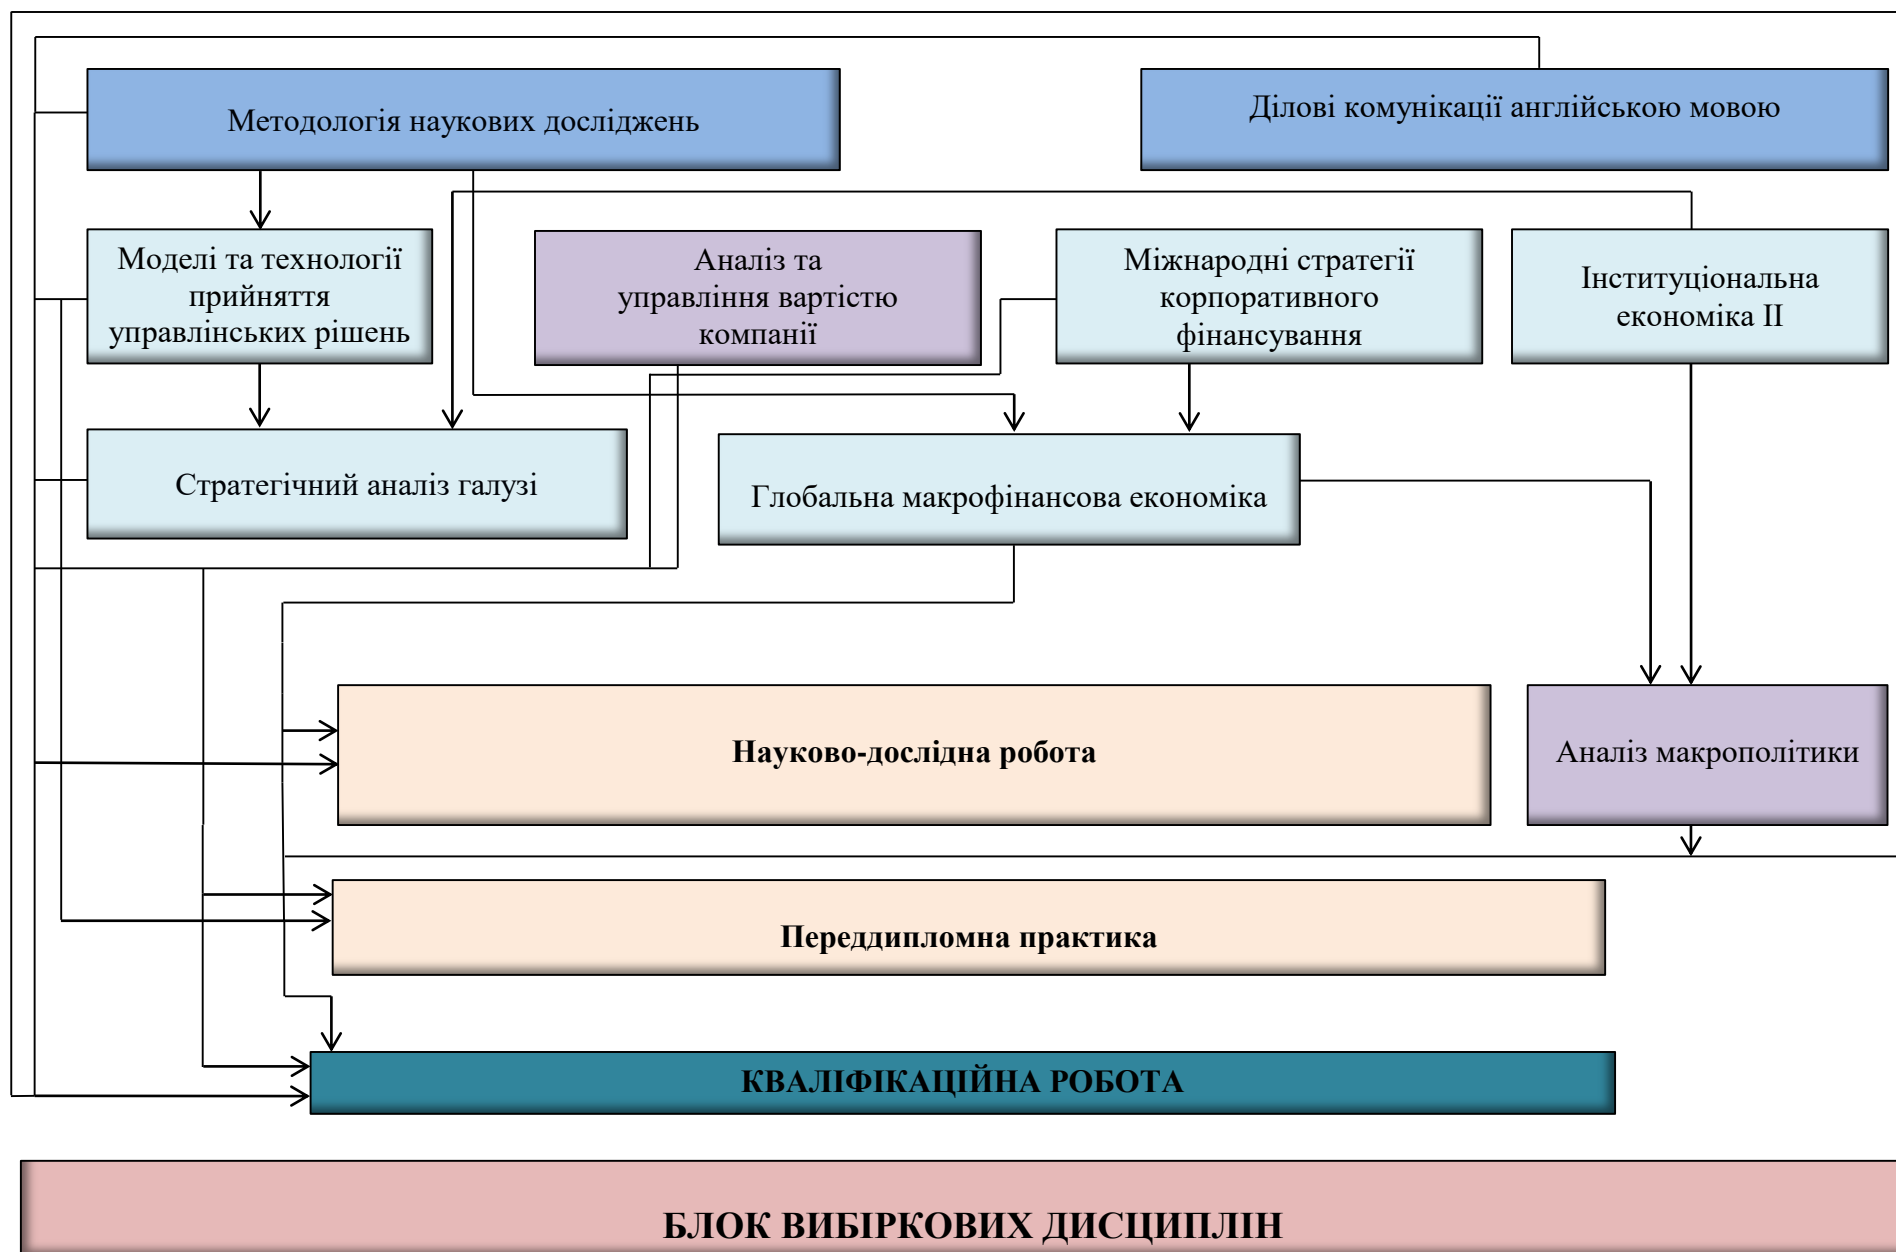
Методологія наукових досліджень

Ділові комунікації англійською мовою

Моделі та технології прийняття управлінських рішень

Аналіз та управління вартістю компанії

Міжнародні стратегії корпоративного фінансування

Інституціональна економіка ІІ

Стратегічний аналіз галузі

Глобальна макрофінансова економіка

Науково-дослідна робота

Аналіз макрополітики

Переддипломна практика

КВАЛІФІКАЦІЙНА РОБОТА

БЛОК ВИБІРКОВИХ ДИСЦИПЛІН